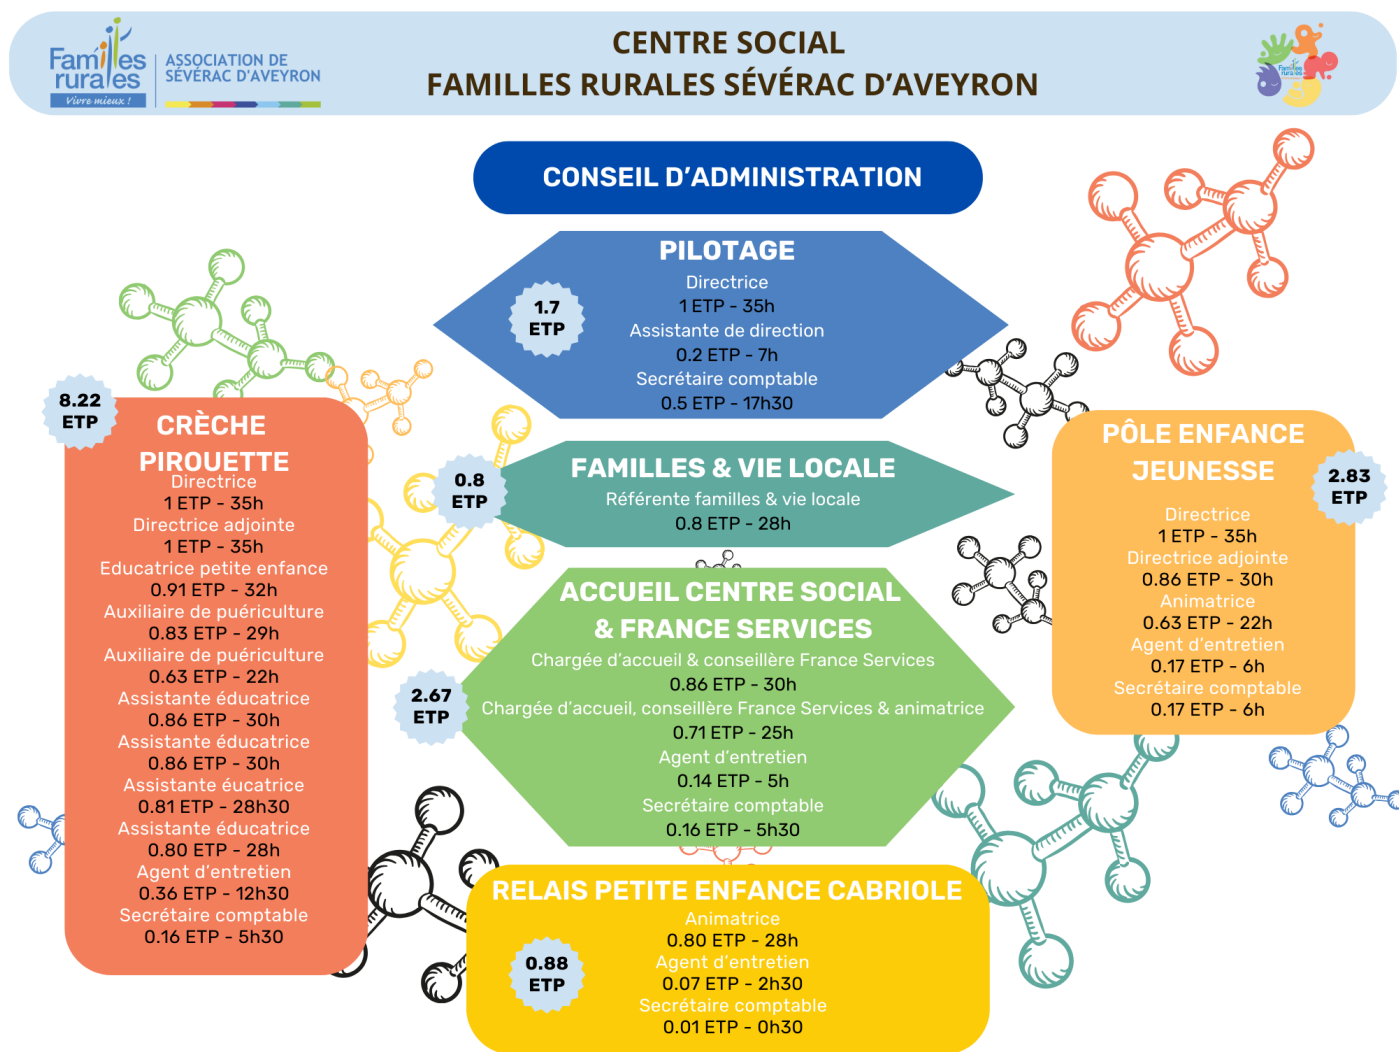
Familles rurales
Vivre mieux !
ASSOCIATION DE SÉVÉRAC D'AVEYRON

CENTRE SOCIAL
FAMILLES RURALES SÉVÉRAC D'AVEYRON

Familles rurales

CONSEIL D'ADMINISTRATION

PILOTAGE
1.7 ETP
Directrice
1 ETP - 35h
Assistante de direction
0.2 ETP - 7h
Secrétaire comptable
0.5 ETP - 17h30

8.22 ETP
CRÈCHE PIROUETTE
Directrice
1 ETP - 35h
Directrice adjointe
1 ETP - 35h
Educatrice petite enfance
0.91 ETP - 32h
Auxiliaire de puériculture
0.83 ETP - 29h
Auxiliaire de puériculture
0.63 ETP - 22h
Assistante éducatrice
0.86 ETP - 30h
Assistante éducatrice
0.86 ETP - 30h
Assistante éucatrice
0.81 ETP - 28h30
Assistante éducatrice
0.80 ETP - 28h
Agent d'entretien
0.36 ETP - 12h30
Secrétaire comptable
0.16 ETP - 5h30

FAMILLES & VIE LOCALE
0.8 ETP
Référente familles & vie locale
0.8 ETP - 28h

ACCUEIL CENTRE SOCIAL & FRANCE SERVICES
2.67 ETP
Chargée d'accueil & conseillère France Services
0.86 ETP - 30h
Chargée d'accueil, conseillère France Services & animatrice
0.71 ETP - 25h
Agent d'entretien
0.14 ETP - 5h
Secrétaire comptable
0.16 ETP - 5h30

PÔLE ENFANCE JEUNESSE
2.83 ETP
Directrice
1 ETP - 35h
Directrice adjointe
0.86 ETP - 30h
Animatrice
0.63 ETP - 22h
Agent d'entretien
0.17 ETP - 6h
Secrétaire comptable
0.17 ETP - 6h

RELAIS PETITE ENFANCE CABRIOLE
0.88 ETP
Animatrice
0.80 ETP - 28h
Agent d'entretien
0.07 ETP - 2h30
Secrétaire comptable
0.01 ETP - 0h30